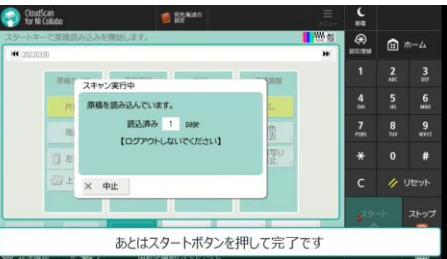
CloudScan for NI Collabo

スタートキーで原稿読み込みを開始します。

20220330

スキャン実行中

原稿を読み込んでいます。

読込済み 1 page

【ログアウトしないでください】

✕ 中止

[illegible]

メニュー

節電

設定/登録

ホーム

1
2 ABC
3 DEF
4 GHI
5 JKL
6 MNO
7 PQRS
8 TUV
9 WXYZ
＊
0
#
C

リセット

スタート

ストップ

あとはスタートボタンを押して完了です